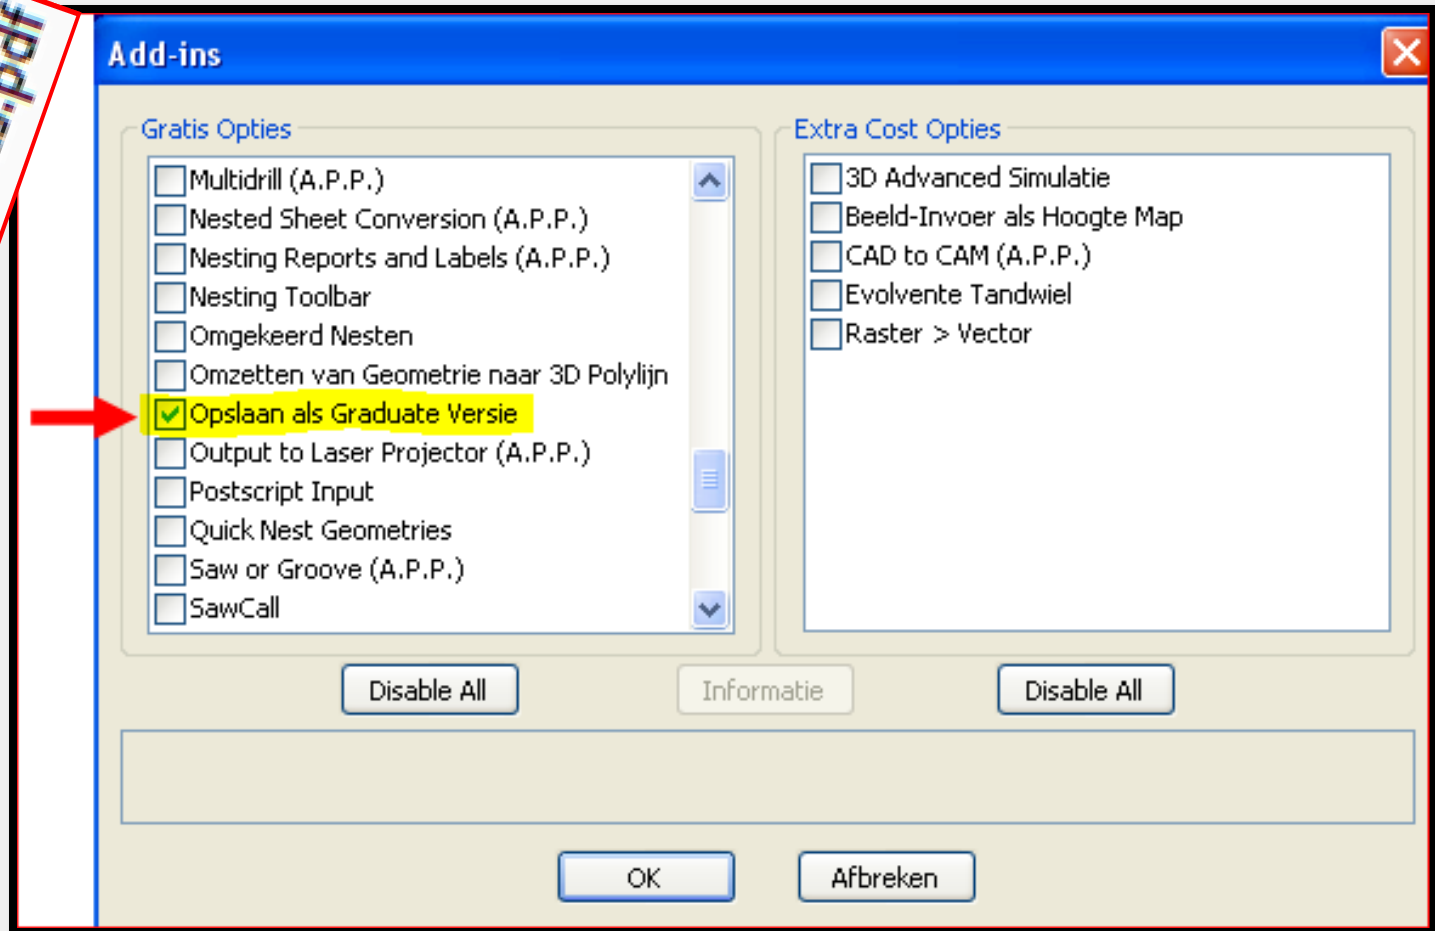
Add-ins

Gratis Opties

Multidrill (A.P.P.)
Nested Sheet Conversion (A.P.P.)
Nesting Reports and Labels (A.P.P.)
Nesting Toolbar
Omgekeerd Nesten
Omzetten van Geometrie naar 3D Polylijn
Opslaan als Graduate Versie
Output to Laser Projector (A.P.P.)
Postscript Input
Quick Nest Geometries
Saw or Groove (A.P.P.)
SawCall

Extra Cost Opties

3D Advanced Simulatie
Beeld-Invoer als Hoogte Map
CAD to CAM (A.P.P.)
Evolvente Tandwiel
Raster > Vector

Disable All
Informatie
Disable All

OK
Afbreken